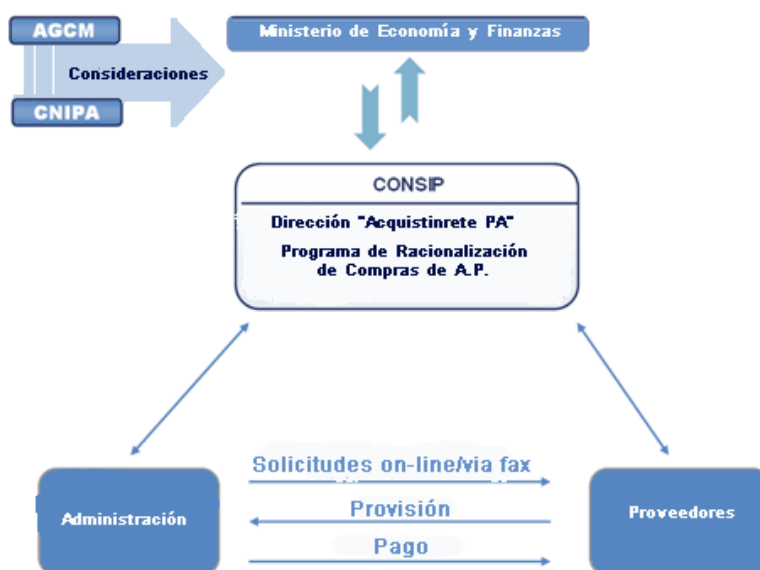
AGCM

Consideraciones

CNIPA

Ministerio de Economía y Finanzas

CONSIP

Dirección "Acquistinrete PA"

Programa de Racionalización de Compras de A.P.

Administración

Solicitudes on-line/via fax

Provisión

Pago

Proveedores